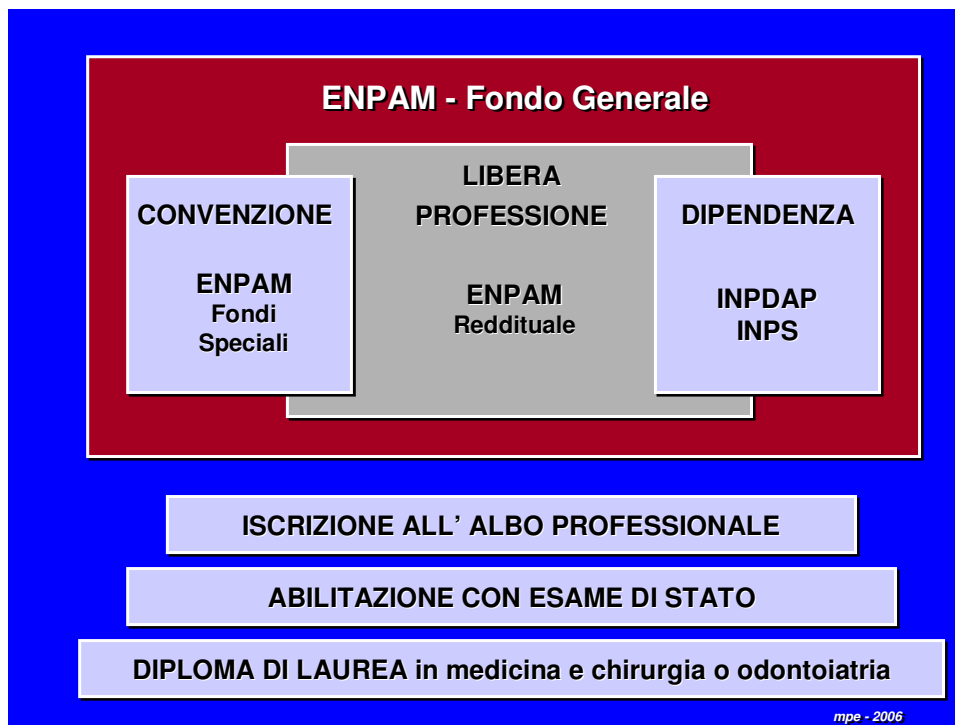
ENPAM - Fondo Generale

CONVENZIONE

ENPAM
Fondi
Speciali

LIBERA
PROFESSIONE

ENPAM
Reddituale

DIPENDENZA

INPDAP
INPS

ISCRIZIONE ALL' ALBO PROFESSIONALE

ABILITAZIONE CON ESAME DI STATO

DIPLOMA DI LAUREA in medicina e chirurgia o odontoiatria

mpe - 2006